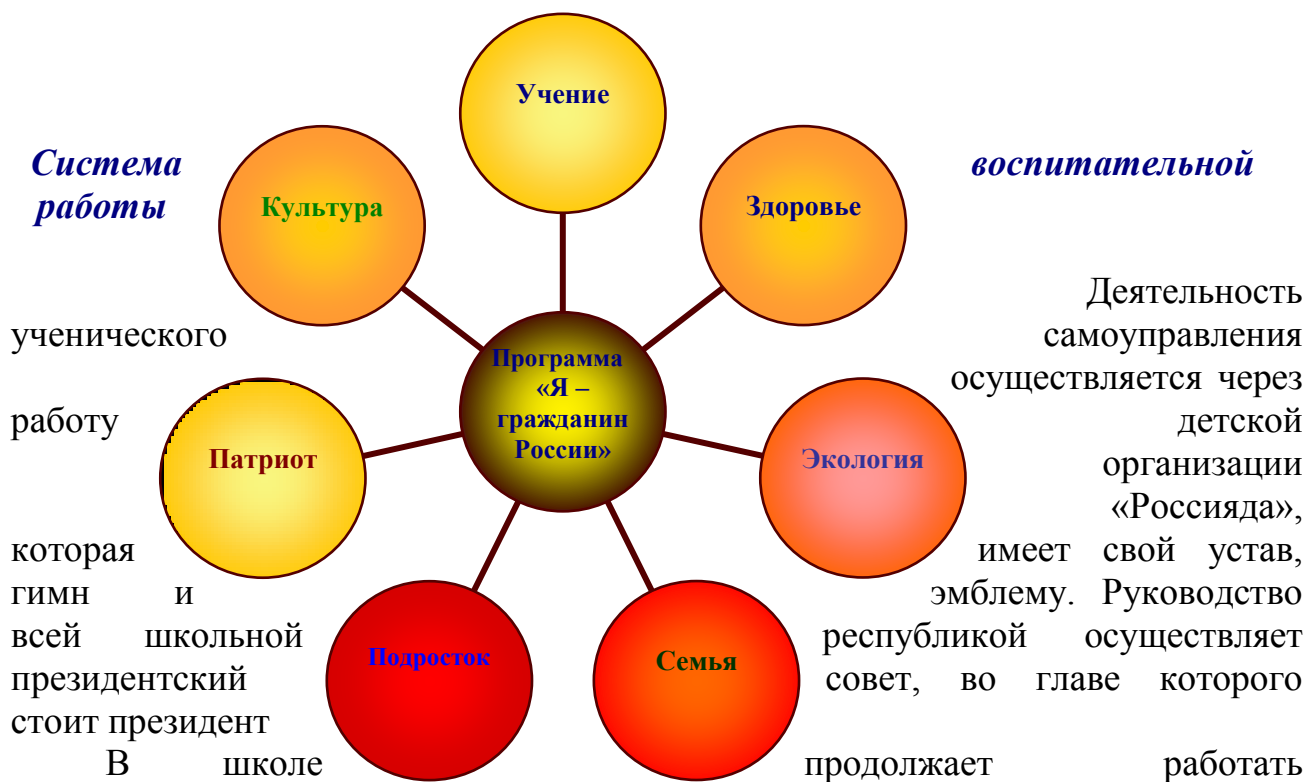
Система воспитательной работы

Учение
Культура
Здоровье
Программа «Я – гражданин России»
Патриот
Экология
Подросток
Семья

Деятельность ученического самоуправления осуществляется через работу детской организации «Россияда», которая имеет свой устав, гимн и эмблему. Руководство всей школьной республикой осуществляет президентский совет, во главе которого стоит президент

В школе продолжает работать